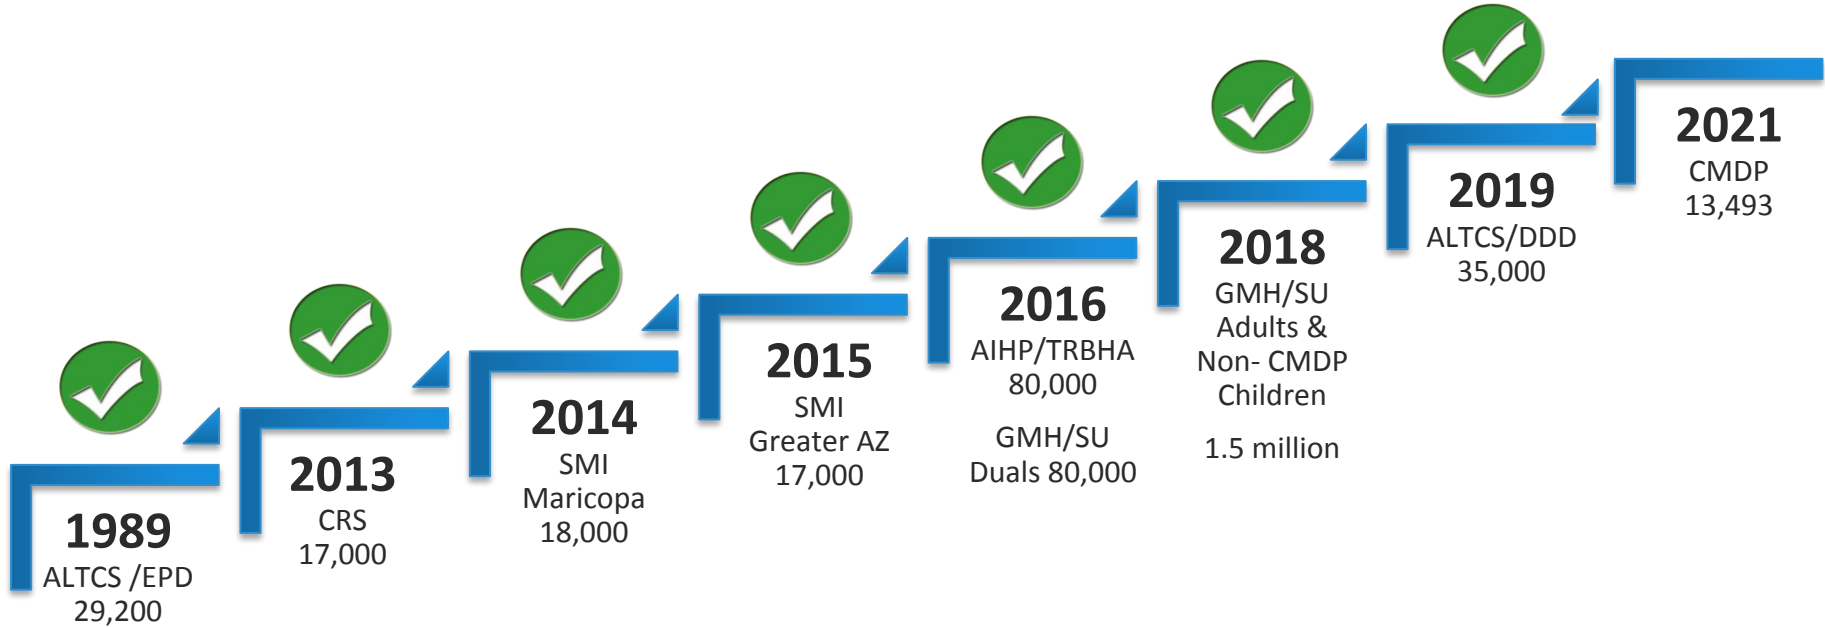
1989
ALTCS /EPD
29,200

2013
CRS
17,000

2014
SMI
Maricopa
18,000

2015
SMI
Greater AZ
17,000

2016
AIHP/TRBHA
80,000

GMH/SU
Duals 80,000

2018
GMH/SU
Adults &
Non- CMDP
Children

1.5 million

2019
ALTCS/DDD
35,000

2021
CMDP
13,493